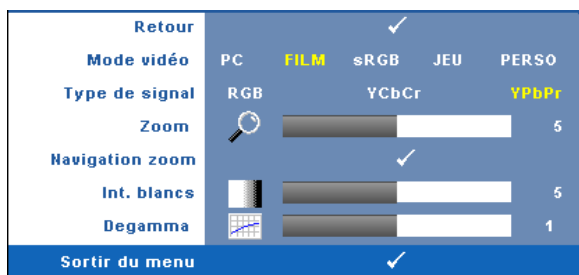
| | |
|---|---|
| Retour | ✓ |
| Mode vidéo | PC FILM sRGB JEU PERSO |
| Type de signal | RGB YCbCr YPbPr |
| Zoom | 5 |
| Navigation zoom | ✓ |
| Int. blancs | 5 |
| Degamma | 1 |
| Sortir du menu | ✓ |